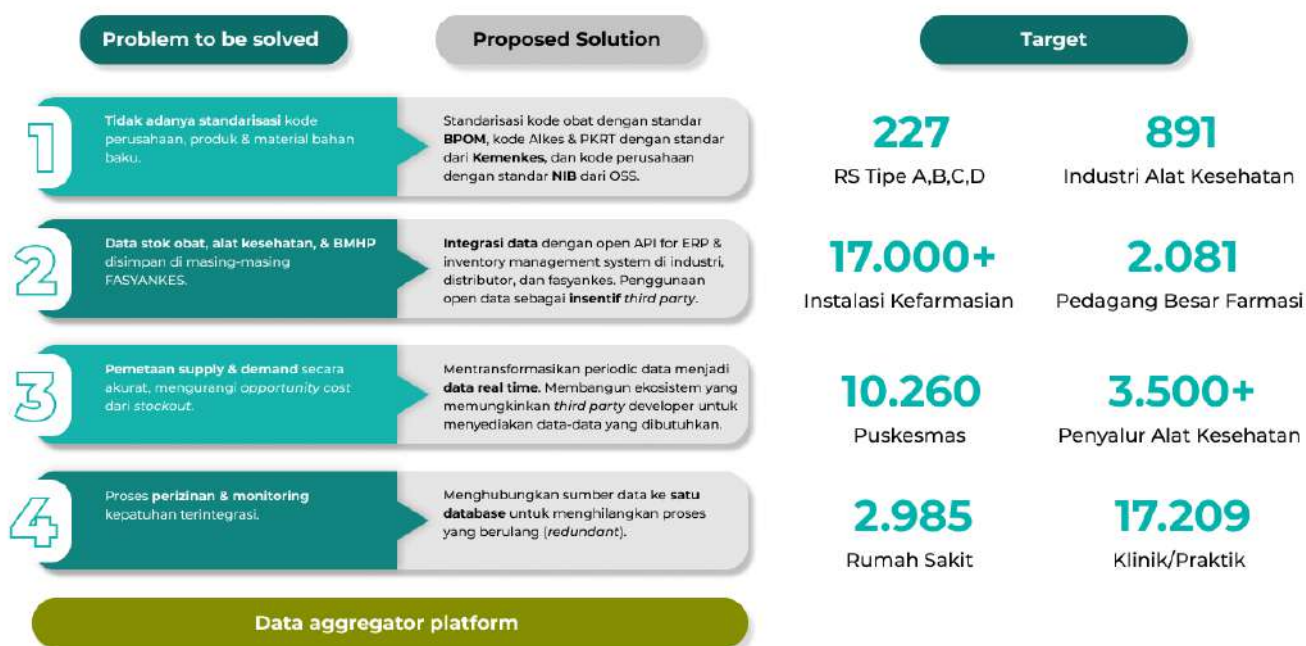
Problem to be solved

Proposed Solution

Target

1

Tidak adanya standarisasi kode perusahaan, produk & material bahan baku.

Standerisasi kode obat dengan standar BPOM, kode Alkes & PKRT dengan standar dari Kemenkes, dan kode perusahaan dengan standar NIB dari OSS.

2

Data stok obat, alat kesehatan, & BMHP disimpan di masing-masing FASYANKES.

Integrasi data dengan open API for ERP & inventory management system di industri, distributor, dan fasyankes. Penggunaan open data sebagai insentif third party.

3

Pemetaan supply & demand secara akurat, mengurangi opportunity cost dari stockout.

Mentransformasikan periodic data menjadi data real time. Membangun ekosistem yang memungkinkan third party developer untuk menyediakan data-data yang dibutuhkan.

4

Proses perizinan & monitoring kepatuhan terintegrasi.

Menghubungkan sumber data ke satu database untuk menghilangkan proses yang berulang (redundant).

Data aggregator platform

227
RS Tipe A,B,C,D

891
Industri Alat Kesehatan

17.000+
Instalasi Kefarmasian

2.081
Pedagang Besar Farmasi

10.260
Puskesmas

3.500+
Penyalur Alat Kesehatan

2.985
Rumah Sakit

17.209
Klinik/Praktik